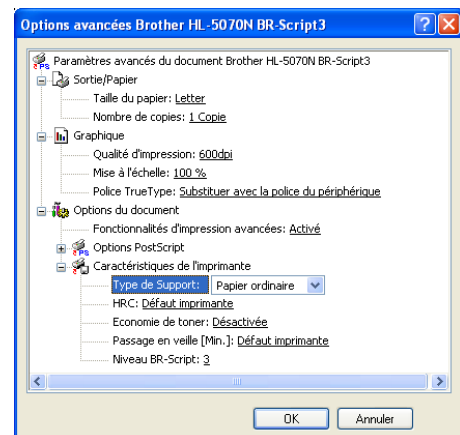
Options avancées Brother HL-5070N BR-Script3

Paramètres avancés du document Brother HL-5070N BR-Script3
Sortie/Papier
Taille du papier: Letter
Nombre de copies: 1 Copie
Graphique
Qualité d'impression: 600dpi
Mise à l'échelle: 100 %
Police TrueType: Substituer avec la police du périphérique
Options du document
Fonctionnalités d'impression avancées: Activé
Options PostScript
Caractéristiques de l'imprimante
Type de Support: Papier ordinaire
HRC: Défaut imprimante
Economie de toner: Désactivée
Passage en veille [Min.]: Défaut imprimante
Niveau BR-Script: 3

OK
Annuler